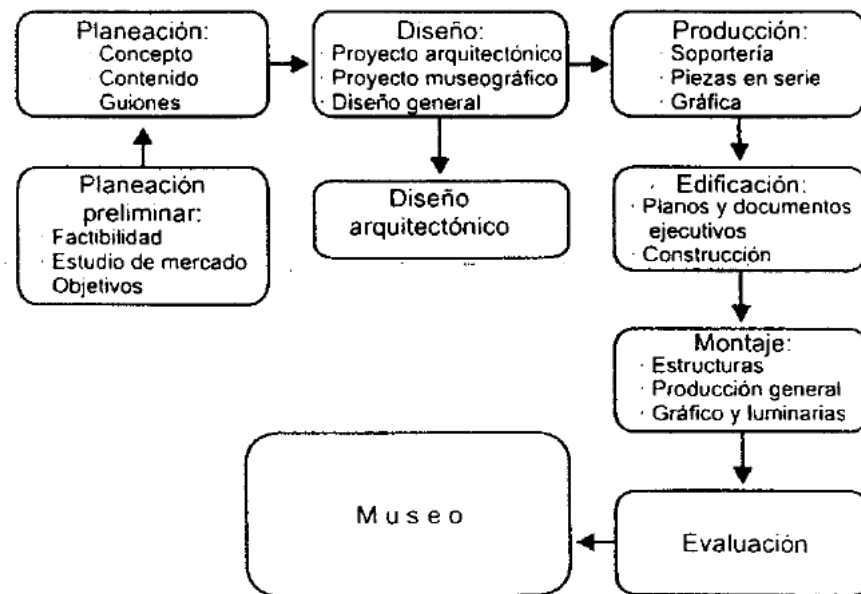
Planeación:
· Concepto
· Contenido
· Guiones

Planeación preliminar:
· Factibilidad
· Estudio de mercado
· Objetivos

Diseño:
· Proyecto arquitectónico
· Proyecto museográfico
· Diseño general

Diseño arquitectónico

Producción:
· Soportería
· Piezas en serie
· Gráfica

Edificación:
· Planos y documentos ejecutivos
· Construcción

Montaje:
· Estructuras
· Producción general
· Gráfico y luminarias

Evaluación

Museo